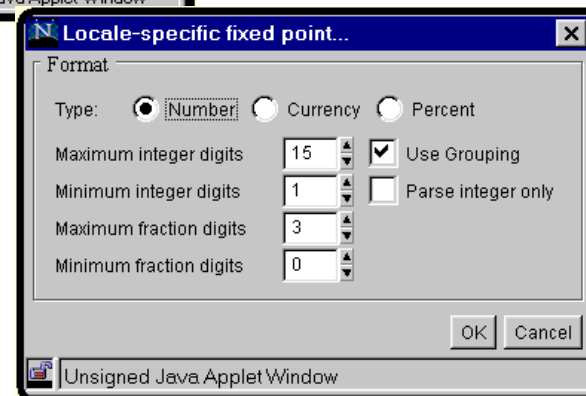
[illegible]va Applet Window

Locale-specific fixed point...

Format

Type: Number Currency Percent

Maximum integer digits 15 Use Grouping

Minimum integer digits 1 Parse integer only

Maximum fraction digits 3

Minimum fraction digits 0

OK Cancel

Unsigned Java Applet Window